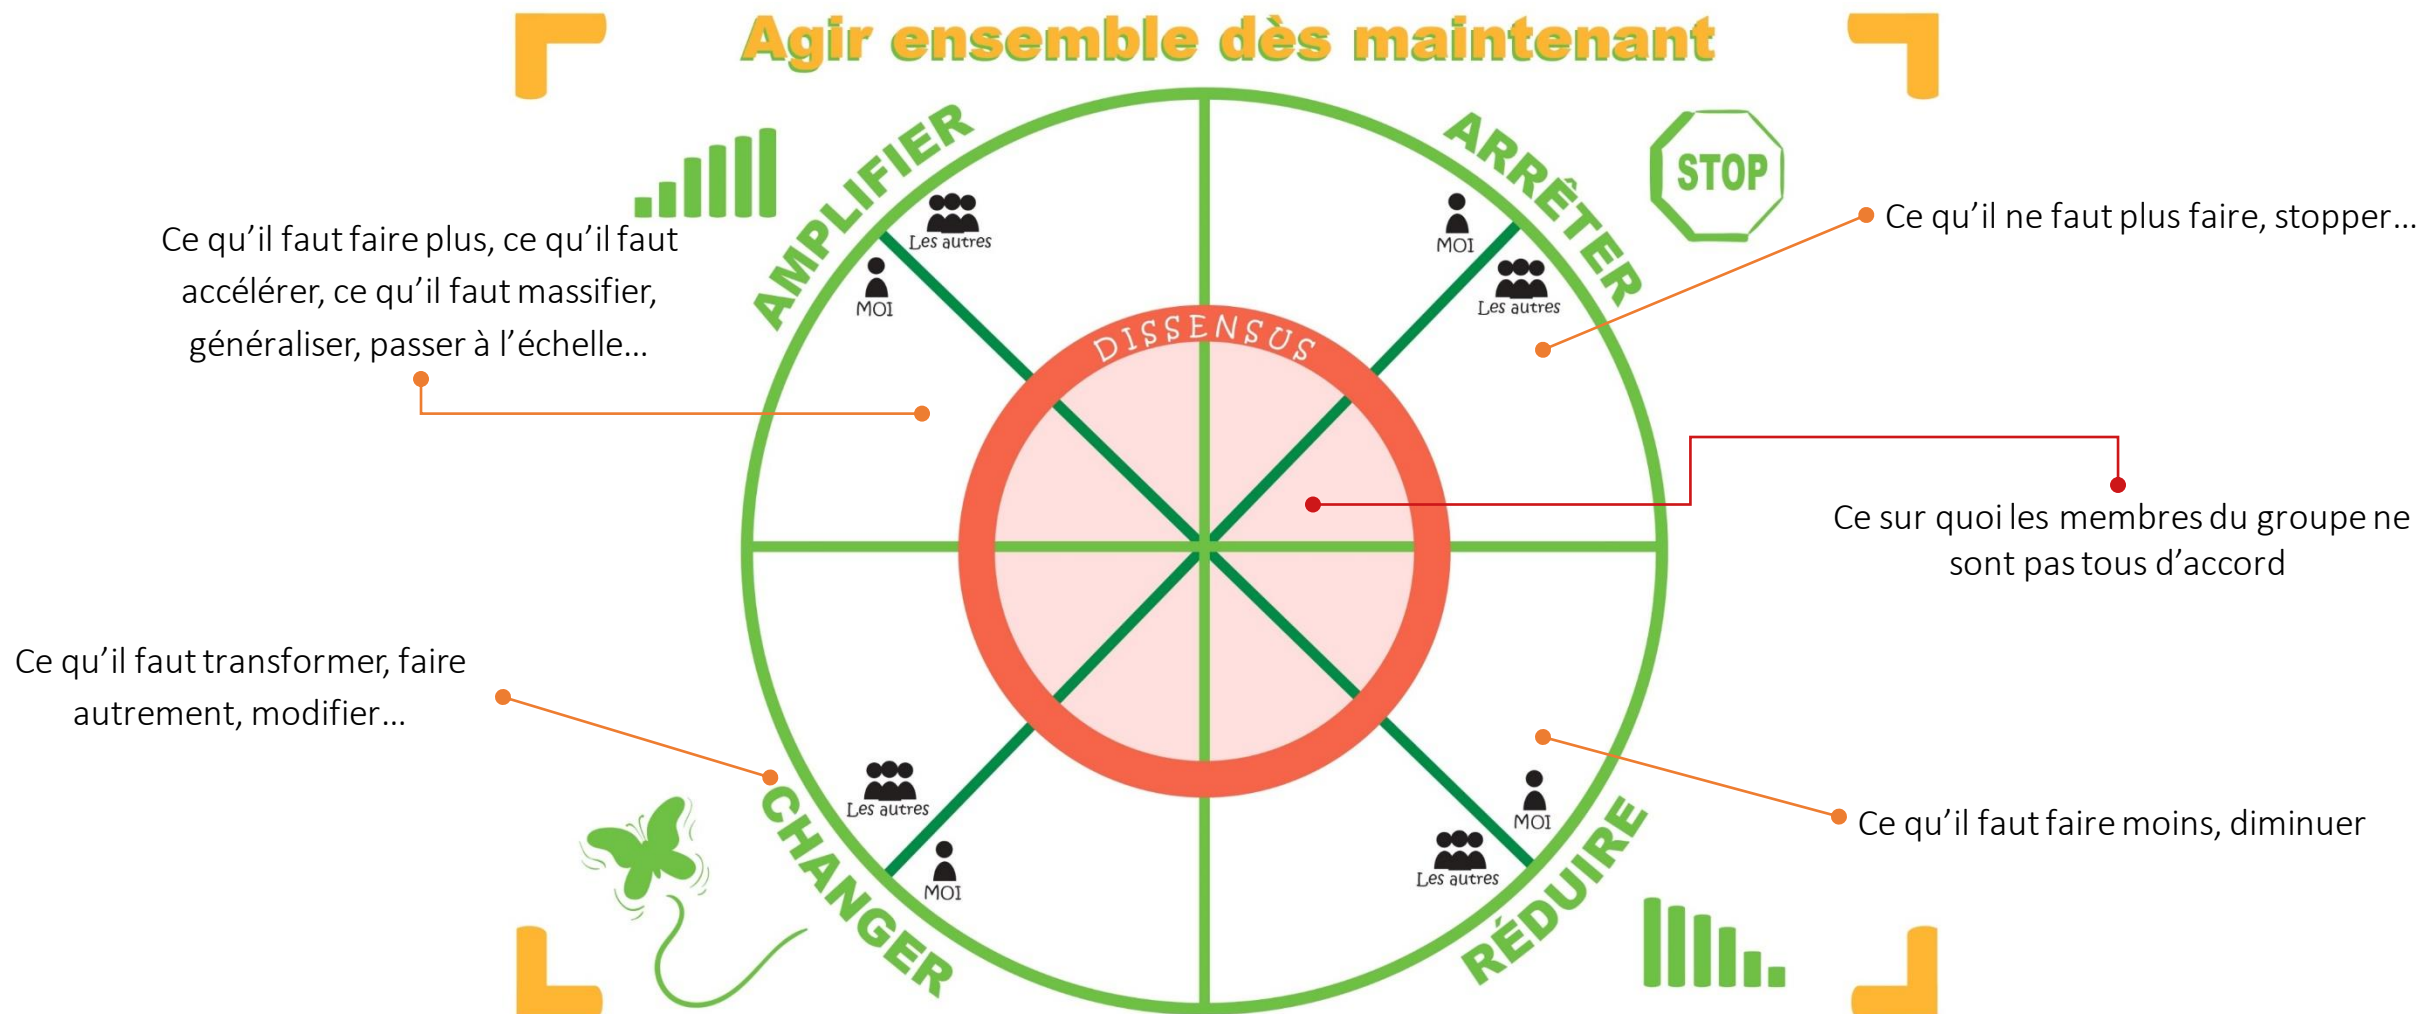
Agir ensemble dès maintenant

AMPLIFIER

ARRÊTER

STOP

Ce qu'il faut faire plus, ce qu'il faut accélérer, ce qu'il faut massifier, généraliser, passer à l'échelle…

Les autres

MOI

MOI

Les autres

Ce qu'il ne faut plus faire, stopper…

DISSENSUS

Ce sur quoi les membres du groupe ne sont pas tous d'accord

Ce qu'il faut transformer, faire autrement, modifier…

Les autres

MOI

MOI

Les autres

Ce qu'il faut faire moins, diminuer

CHANGER

RÉDUIRE